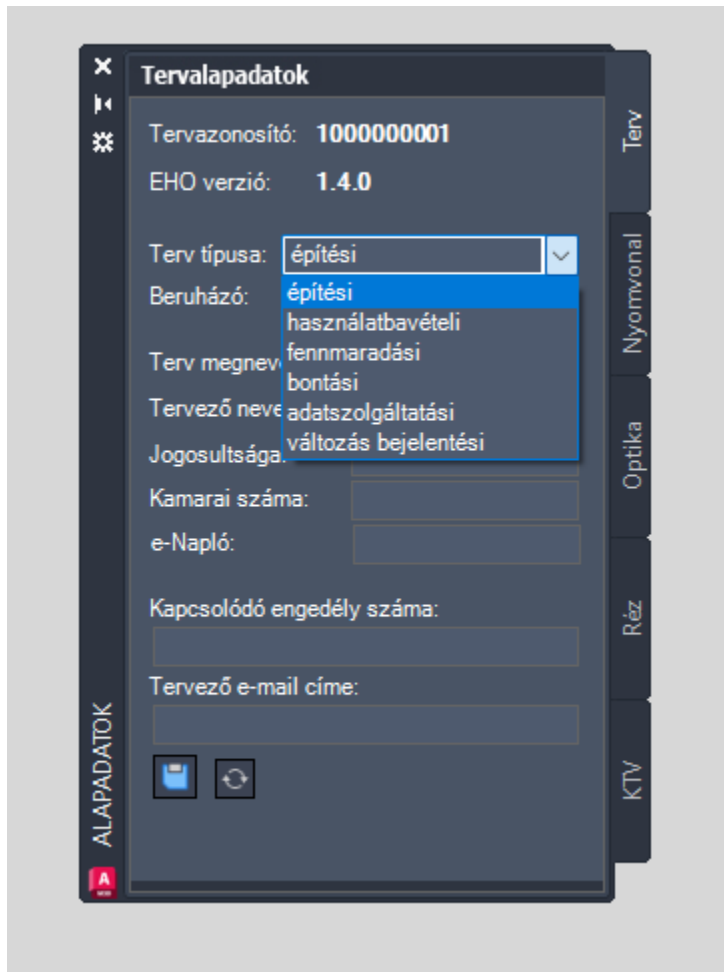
Tervalapadatok

Tervazonosító: 1000000001

EHO verzió: 1.4.0

Terv típusa: építési

Beruházó:

építési
használatbavételi
fennmaradási
bontási
adatszolgáltatási
változás bejelentési

Terv megneve

Tervező neve

Jogosultsága:

Kamarai száma:

e-Napló:

Kapcsolódó engedély száma:

Tervező e-mail címe:

ALAPADATOK

Terv

Nyomvonal

Optika

Réz

KTV